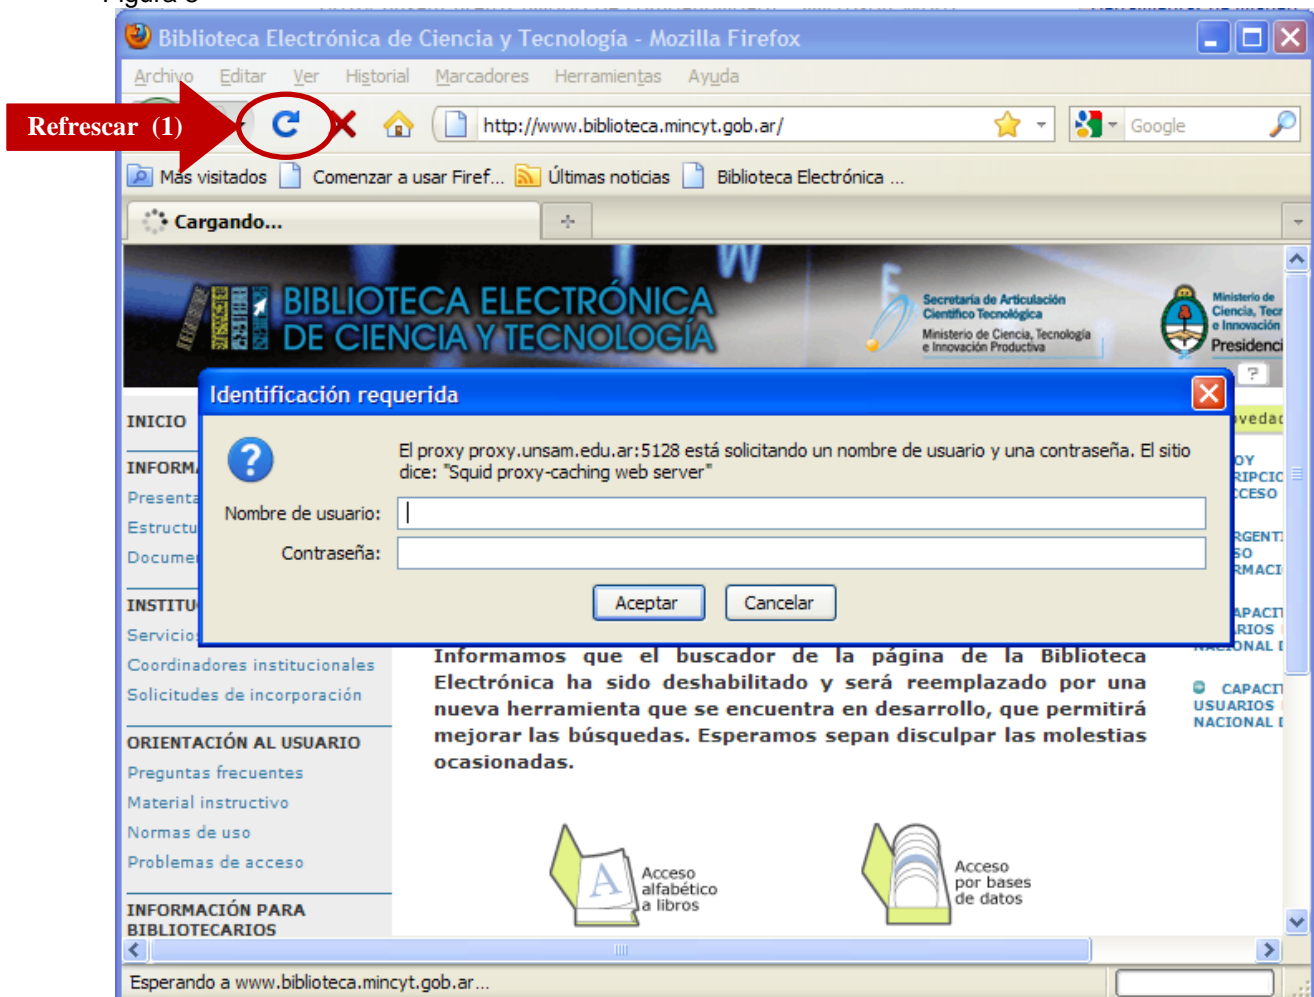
Biblioteca Electrónica de Ciencia y Tecnología - Mozilla Firefox

Archivo Editar Ver Historial Marcadores Herramientas Ayuda

Refrescar (1)

http://www.biblioteca.mincyt.gob.ar/

Google

Más visitados Comenzar a usar Firef... Últimas noticias Biblioteca Electrónica ...

Cargando...

BIBLIOTECA ELECTRÓNICA DE CIENCIA Y TECNOLOGÍA

Secretaría de Articulación Científico Tecnológica
Ministerio de Ciencia, Tecnología e Innovación Productiva

Ministerio de Ciencia, Tecr e Innovación
Presidenci

Identificación requerida

El proxy proxy.unsam.edu.ar:5128 está solicitando un nombre de usuario y una contraseña. El sitio dice: "Squid proxy-caching web server"

Nombre de usuario:
Contraseña:

Aceptar Cancelar

INICIO
INFORM
Presenta
Estructu
Docume
INSTITU
Servicio
Coordinadores institucionales
Solicitudes de incorporación
ORIENTACIÓN AL USUARIO
Preguntas frecuentes
Material instructivo
Normas de uso
Problemas de acceso
INFORMACIÓN PARA BIBLIOTECARIOS

Informamos que el buscador de la página de la Biblioteca Electrónica ha sido deshabilitado y será reemplazado por una nueva herramienta que se encuentra en desarrollo, que permitirá mejorar las búsquedas. Esperamos sepan disculpar las molestias ocasionadas.

Acceso alfabético a libros

Acceso por bases de datos

vedad
OY
RIPCIO
CCESO
RGENT
SO
RMACI
APACI
RIOS
NACIONAL I
CAPACI
USUARIOS
NACIONAL I

Esperando a www.biblioteca.mincyt.gob.ar...